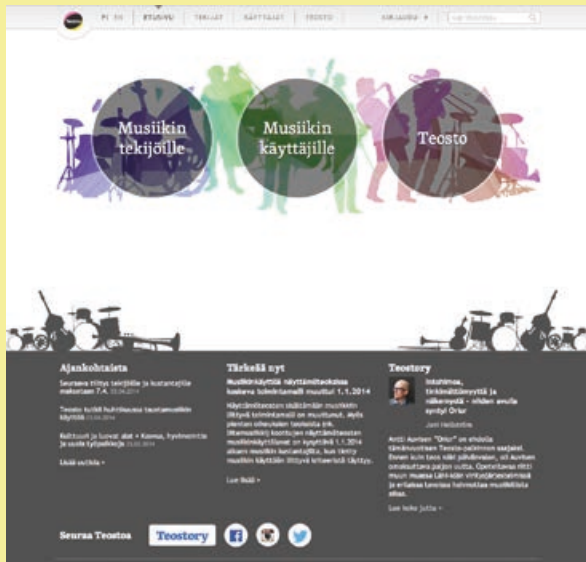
FI EN ETUSIVU TEKIJÄT KÄYTTÄJÄT TEOSTO KIRJAUDU

Musiikin tekijöille

Musiikin käyttäjille

Teosto

Ajankohtaista

Seuraava tilitys tekijöille ja kustantajille maksetaan 7.4. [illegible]

Teosto tutkii hukkikausia tausta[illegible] käyttöä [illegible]

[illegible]

Lisää uutisia »

Tärkeää nyt

Musiikinkäyttäjä näyttämöteoksissa koskeva toimintamalli muuttui 1.1.2014

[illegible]

Lue lisää »

Teostory

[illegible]

Jani Hellström

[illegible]

Lue koko juttu »

Seuraa Teostoa

Teostory